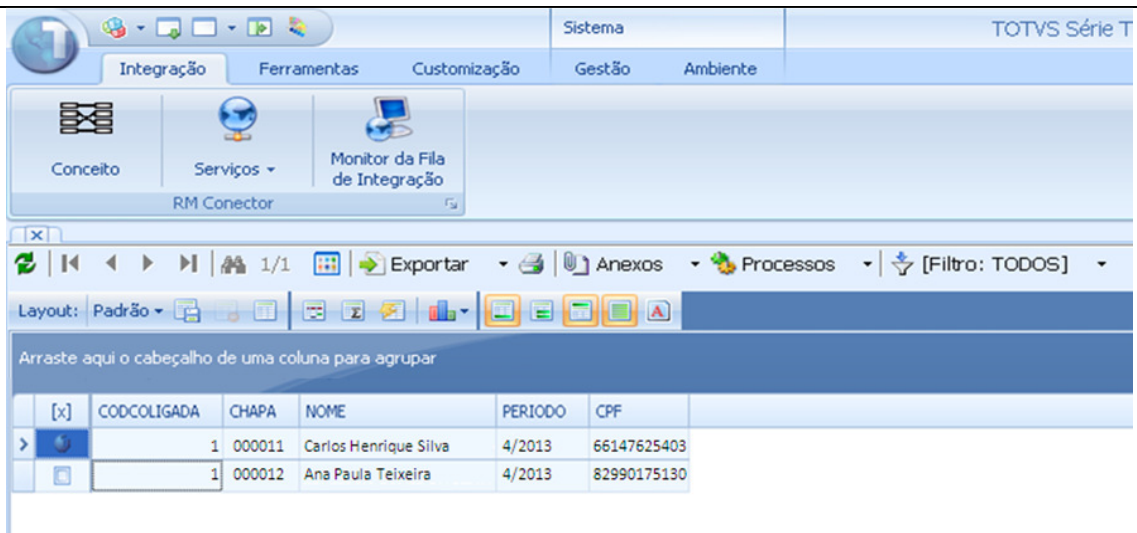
Sistema

TOTVS Série T

Integração | Ferramentas | Customização | Gestão | Ambiente

Conceito

Serviços ▾

Monitor da Fila de Integração

RM Conector

1/1 | Exportar | Anexos | Processos | [Filtro: TODOS]

Layout: Padrão ▾

Arraste aqui o cabeçalho de uma coluna para agrupar

| [x] | CODCOLIGADA | CHAPA | NOME | PERIODO | CPF |
|---|---|---|---|---|---|
| | 1 | 000011 | Carlos Henrique Silva | 4/2013 | 66147625403 |
| | 1 | 000012 | Ana Paula Teixeira | 4/2013 | 82990175130 |